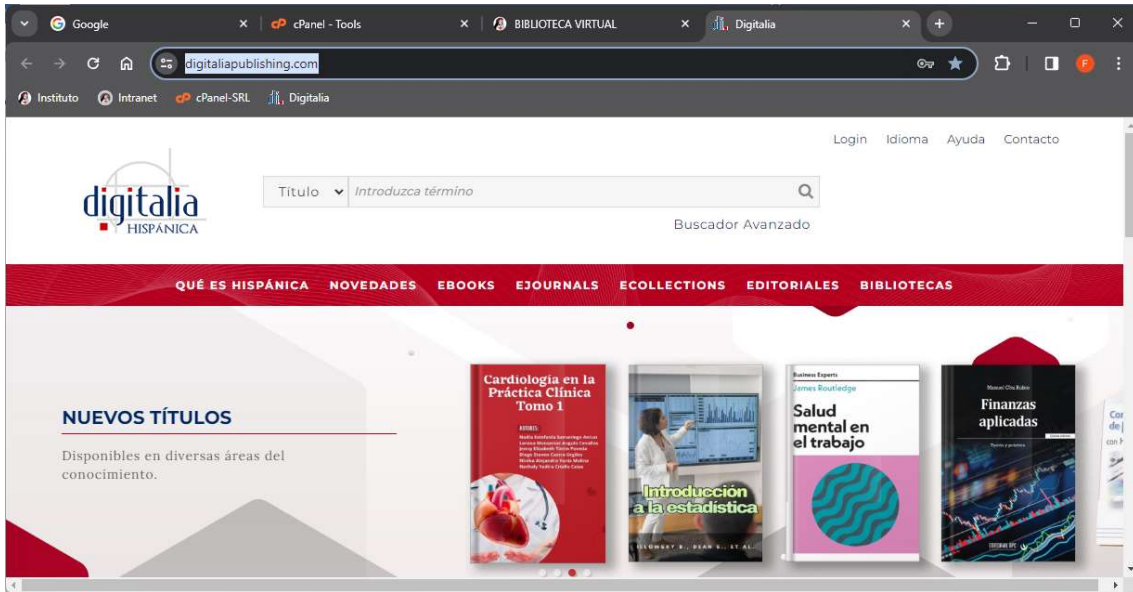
Google
cPanel - Tools
BIBLIOTECA VIRTUAL
Digitalia
digitaliapublishing.com
Instituto Intranet cPanel-SRL Digitalia

Login Idioma Ayuda Contacto

digitalia HISPÁNICA

Título Introduzca término

Buscador Avanzado

QUÉ ES HISPÁNICA NOVEDADES EBOOKS EJOURNALS ECOLLECTIONS EDITORIALES BIBLIOTECAS

NUEVOS TÍTULOS

Disponibles en diversas áreas del conocimiento.

Cardiología en la Práctica Clínica Tomo 1

AUTORES
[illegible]

Introducción a la estadística

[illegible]

Business Experts
James Routledge
Salud mental en el trabajo

Manuel Olea Rubio
Finanzas aplicadas

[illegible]